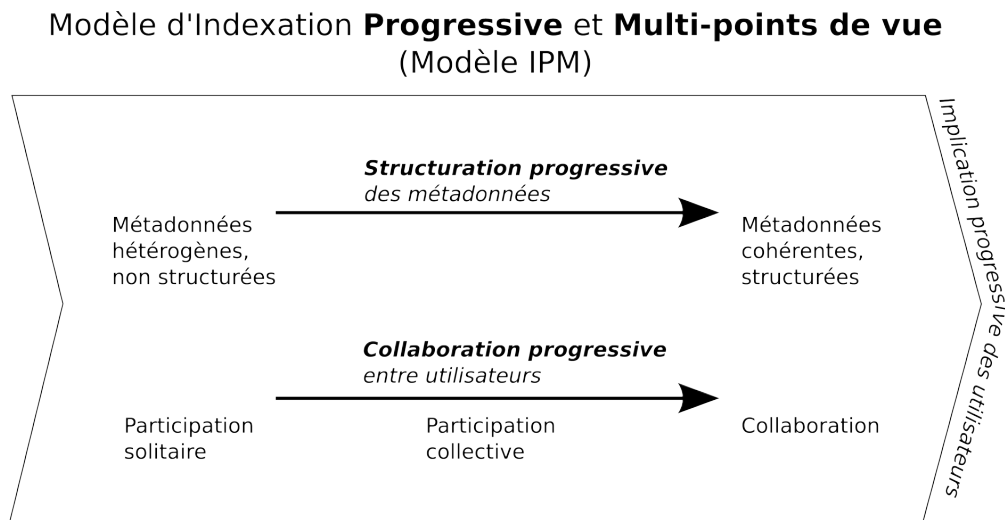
Modèle d'Indexation **Progressive** et **Multi-points de vue** (Modèle IPM)

***Structuration progressive*** *des métadonnées*

Métadonnées hétérogènes, non structurées

Métadonnées cohérentes, structurées

***Collaboration progressive*** *entre utilisateurs*

Participation solitaire

Participation collective

Collaboration

*Implication progressive des utilisateurs*